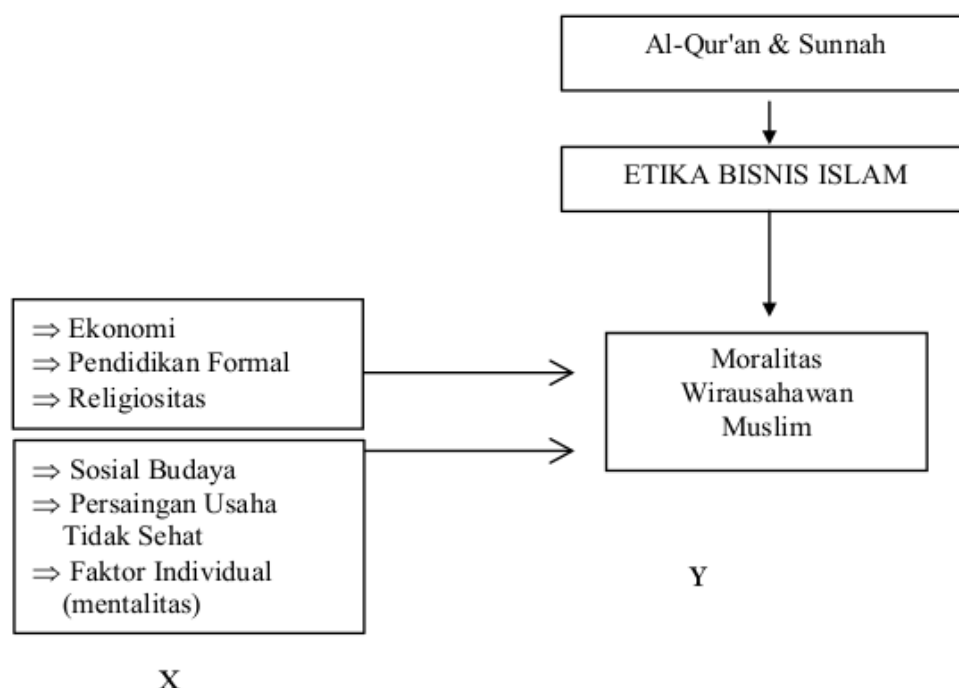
Al-Qur'an & Sunnah

ETIKA BISNIS ISLAM

⇒ Ekonomi
⇒ Pendidikan Formal
⇒ Religiositas

⇒ Sosial Budaya
⇒ Persaingan Usaha Tidak Sehat
⇒ Faktor Individual (mentalitas)

Moralitas Wirausahawan Muslim

Y

X